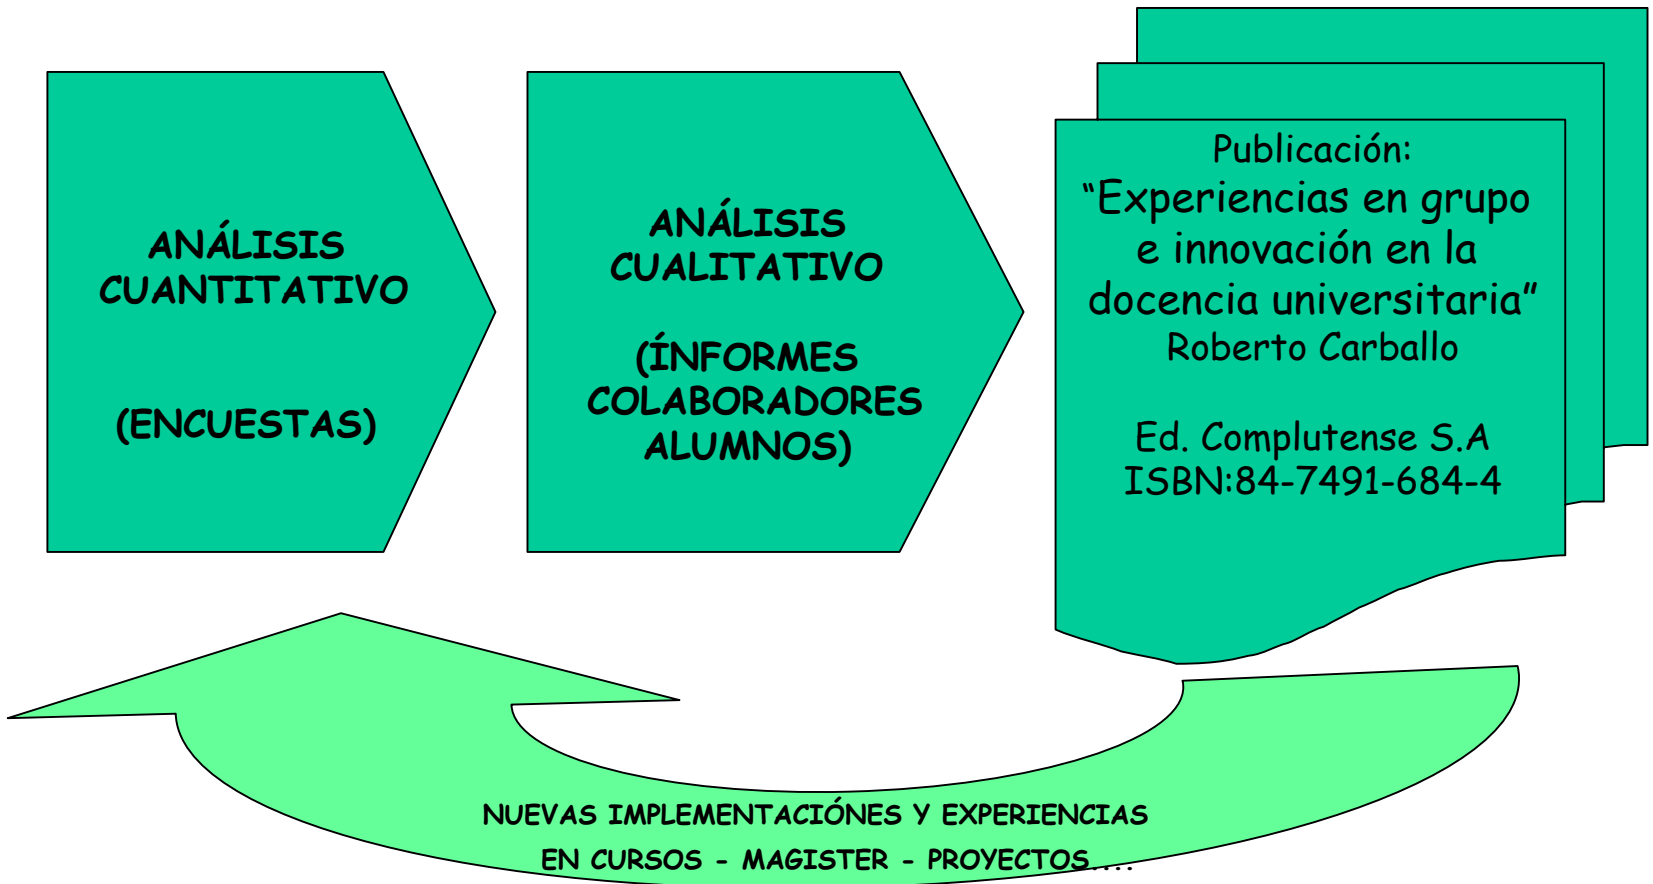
ANÁLISIS CUANTITATIVO

(ENCUESTAS)

ANÁLISIS CUALITATIVO

(ÍNFORMES COLABORADORES ALUMNOS)

Publicación:
"Experiencias en grupo e innovación en la docencia universitaria"
Roberto Carballo

Ed. Complutense S.A
ISBN:84-7491-684-4

NUEVAS IMPLEMENTACIÓNES Y EXPERIENCIAS
EN CURSOS - MAGISTER - PROYECTOS….